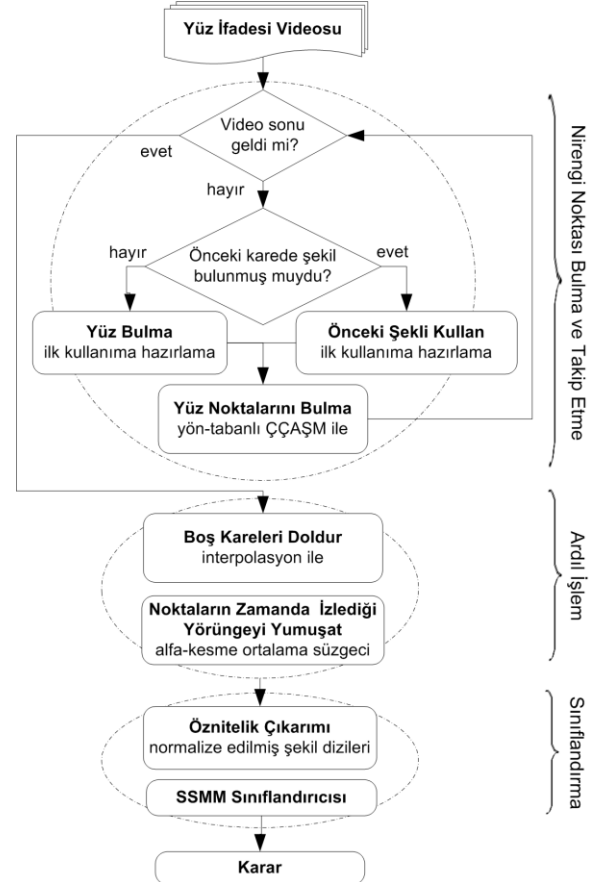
Yüz İfadesi Videosu

Video sonu geldi mi?

evet

hayır

Önceki karede şekil bulunmuş muydu?

hayır

evet

Yüz Bulma
ilk kullanıma hazırlama

Önceki Şekli Kullan
ilk kullanıma hazırlama

Yüz Noktalarını Bulma
yön-tabanlı ÇÇAŞM ile

Nirengi Noktası Bulma ve Takip Etme

Boş Kareleri Doldur
interpolasyon ile

Noktaların Zamanda İzlediği Yörüngeyi Yumuşat
alfa-kesme ortalama süzgeci

Ardıl İşlem

Öznitelik Çıkarımı
normalize edilmiş şekil dizileri

SSMM Sınıflandırıcısı

Sınıflandırma

Karar